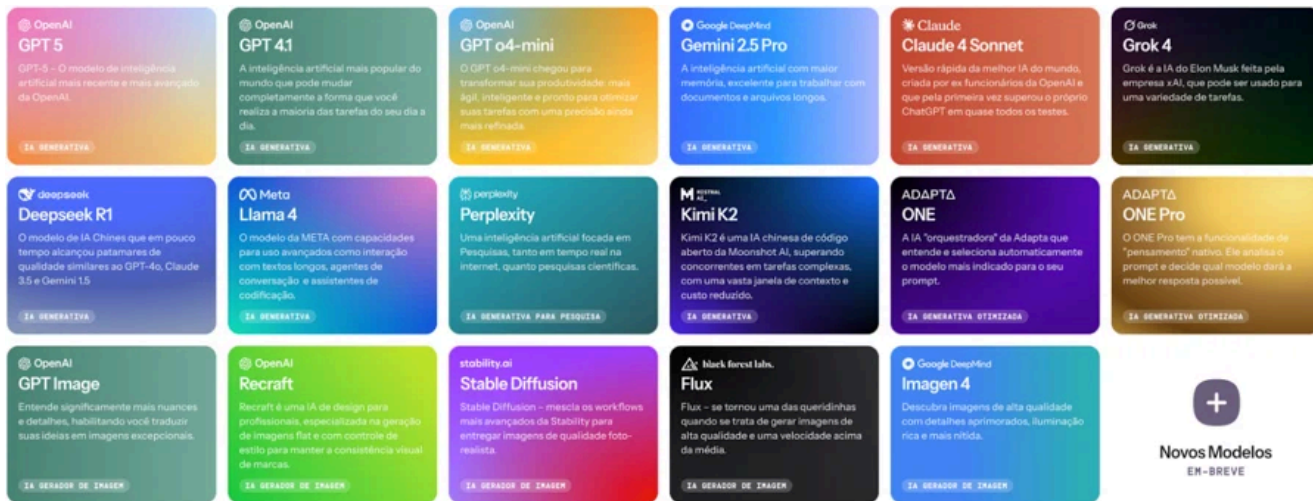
OpenAI
GPT 5
GPT-5 – O modelo de inteligência artificial mais recente e mais avançado da OpenAI.
IA GENERATIVA

OpenAI
GPT 4.1
A inteligência artificial mais popular do mundo que pode mudar completamente a forma que você realiza a maioria das tarefas do seu dia a dia.
IA GENERATIVA

OpenAI
GPT o4-mini
O GPT o4-mini chegou para transformar sua produtividade: mais ágil, inteligente e pronto para otimizar suas tarefas com uma precisão ainda mais refinada.
IA GENERATIVA

Google DeepMind
Gemini 2.5 Pro
A inteligência artificial com maior memória, excelente para trabalhar com documentos e arquivos longos.
IA GENERATIVA

Claude
Claude 4 Sonnet
Versão rápida da melhor IA do mundo, criada por ex funcionários da OpenAI e que pela primeira vez superou o próprio ChatGPT em quase todos os testes.
IA GENERATIVA

Grok
Grok 4
Grok é a IA do Elon Musk feita pela empresa xAI, que pode ser usado para uma variedade de tarefas.
IA GENERATIVA

deepseek
Deepseek R1
O modelo de IA Chinês que em pouco tempo alcançou patamares de qualidade similares ao GPT-4o, Claude 3.5 e Gemini 1.5
IA GENERATIVA

Meta
Llama 4
O modelo da META com capacidades para uso avançados como interação com textos longos, agentes de conversação e assistentes de codificação.
IA GENERATIVA

perplexity
Perplexity
Uma inteligência artificial focada em Pesquisas, tanto em tempo real na internet, quanto pesquisas científicas.
IA GENERATIVA PARA PESQUISA

MOONSHOT AI
Kimi K2
Kimi K2 é uma IA chinesa de código aberto da Moonshot AI, superando concorrentes em tarefas complexas, com uma vasta janela de contexto e custo reduzido.
IA GENERATIVA

ADAPTA
ONE
A IA "orquestradora" da Adapta que entende e seleciona automaticamente o modelo mais indicado para o seu prompt.
IA GENERATIVA OTIMIZADA

ADAPTA
ONE Pro
O ONE Pro tem a funcionalidade de "pensamento" nativo. Ele analisa o prompt e decide qual modelo dará a melhor resposta possível.
IA GENERATIVA OTIMIZADA

OpenAI
GPT Image
Entende significamente mais nuances e detalhes, habilitando você traduzir suas ideias em imagens excepcionais.
IA GERADOR DE IMAGEM

OpenAI
Recraft
Recraft é uma IA de design para profissionais, especializada na geração de imagens flat e com controle de estilo para manter a consistência visual de marcas.
IA GERADOR DE IMAGEM

stability.ai
Stable Diffusion
Stable Diffusion – mescla os workflows mais avançados da Stability para entregar imagens de qualidade foto-realista.
IA GERADOR DE IMAGEM

black forest labs.
Flux
Flux – se tornou uma das queridinhas quando se trata de gerar imagens de alta qualidade e uma velocidade acima da média.
IA GERADOR DE IMAGEM

Google DeepMind
Imagen 4
Descubra imagens de alta qualidade com detalhes aprimorados, iluminação rica e mais nítida.
IA GERADOR DE IMAGEM

+
Novos Modelos
EM-BREVE